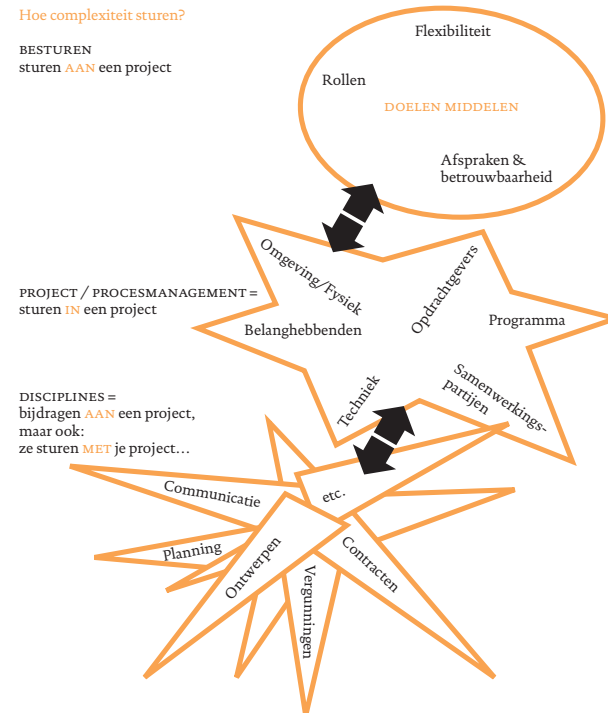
Hoe complexiteit sturen?

BESTUREN
sturen AAN een project

Flexibiliteit

Rollen

DOELEN MIDDELEN

Afspraken & betrouwbaarheid

PROJECT / PROCESMANAGEMENT =
sturen IN een project

Omgeving/Fysiek

Opdrachtgevers

Programma

Belanghebbenden

Techniek

Samenwerkings-partijen

DISCIPLINES =
bijdragen AAN een project,
maar ook:
ze sturen MET je project…

Communicatie

etc.

Planning

Ontwerpen

Contracten

Vergunningen